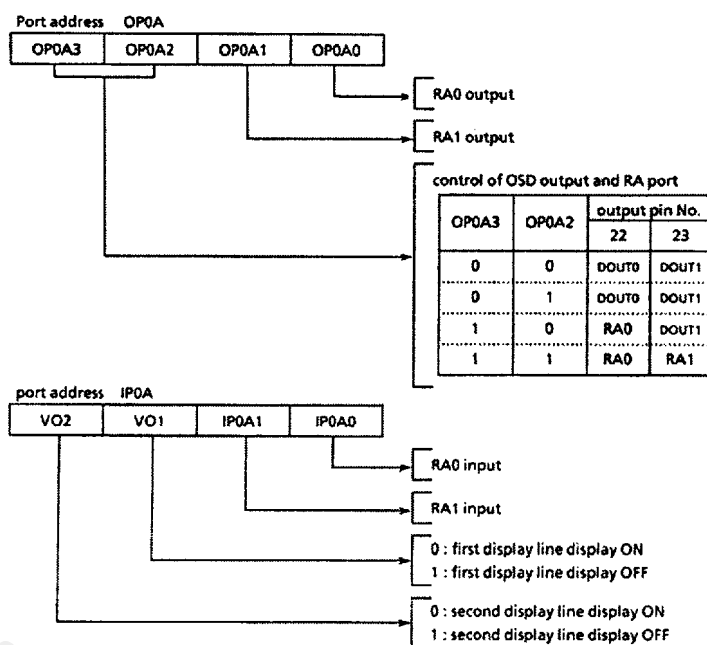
Port address OP0A

| OP0A3 | OP0A2 | OP0A1 | OP0A0 |
|---|---|---|---|

RA0 output

RA1 output

control of OSD output and RA port

| OP0A3 | OP0A2 | output pin No. 22 | output pin No. 23 |
|---|---|---|---|
| 0 | 0 | DOUT0 | DOUT1 |
| 0 | 1 | DOUT0 | DOUT1 |
| 1 | 0 | RA0 | DOUT1 |
| 1 | 1 | RA0 | RA1 |

port address IP0A

| VO2 | VO1 | IP0A1 | IP0A0 |
|---|---|---|---|

RA0 input

RA1 input

0 : first display line display ON
1 : first display line display OFF

0 : second display line display ON
1 : second display line display OFF